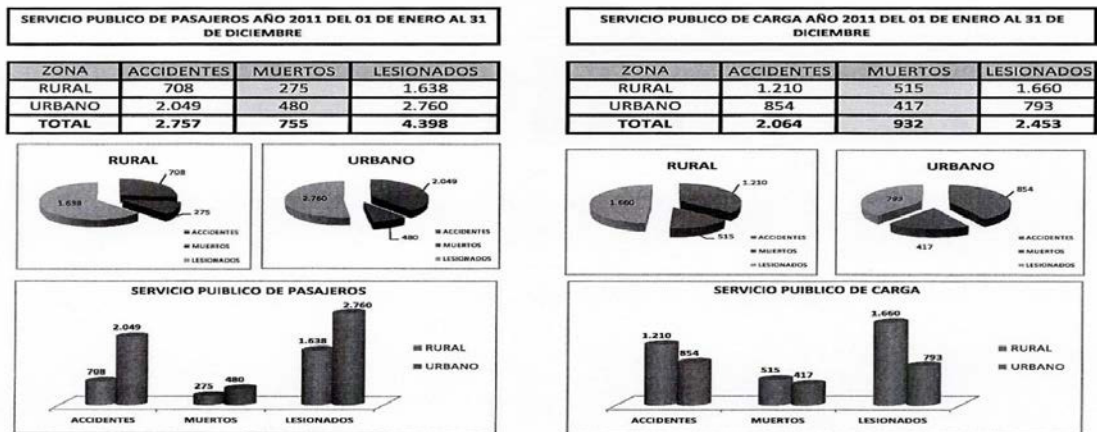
SERVICIO PUBLICO DE PASAJEROS AÑO 2011 DEL 01 DE ENERO AL 31 DE DICIEMBRE

| ZONA | ACCIDENTES | MUERTOS | LESIONADOS |
|---|---|---|---|
| RURAL | 708 | 275 | 1.638 |
| URBANO | 2.049 | 480 | 2.760 |
| TOTAL | 2.757 | 755 | 4.398 |

RURAL
708
275
1.638
ACCIDENTES
MUERTOS
LESIONADOS

URBANO
2.049
480
2.760
ACCIDENTES
MUERTOS
LESIONADOS

SERVICIO PUIBLICO DE PASAJEROS
708
2.049
275
480
1.638
2.760
ACCIDENTES
MUERTOS
LESIONADOS
RURAL
URBANO

SERVICIO PUBLICO DE CARGA AÑO 2011 DEL 01 DE ENERO AL 31 DE DICIEMBRE

| ZONA | ACCIDENTES | MUERTOS | LESIONADOS |
|---|---|---|---|
| RURAL | 1.210 | 515 | 1.660 |
| URBANO | 854 | 417 | 793 |
| TOTAL | 2.064 | 932 | 2.453 |

RURAL
1.210
515
1.660
ACCIDENTES
MUERTOS
LESIONADOS

URBANO
854
417
793
ACCIDENTES
MUERTOS
LESIONADOS

SERVICIO PUIBLICO DE CARGA
1.210
854
515
417
1.660
793
ACCIDENTES
MUERTOS
LESIONADOS
RURAL
URBANO